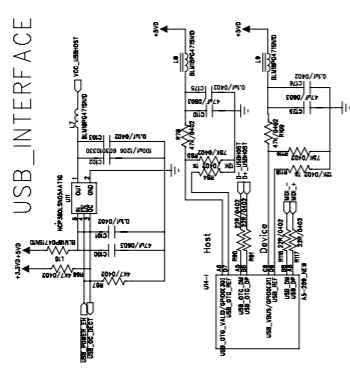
USB_INTERFACE

VCC_USBHOST
BLM18PG471SN1D
0.1U/0402
100U/1206
NCP380LSN05AAT1G
OUT
IN
GND
EN
FLG
U11
0.1U/0402
47U/0603
BLM18PG471SN1D
L10
+3.3V
R66 4.7K/0402
R67 4.7K/0402
USB_POWER_EN
USB_OC_DETECT

+5V
L8
BLM18PG471SN1D
0.1U/0402
47U/0603
47K/0402
R78
R79
75K/0402
D+_USBHOST
D-_USBHOST
22R/0402
22R/0402
Host
Device
USB_OTG_VALID/GPIO
USB_OTG_DP
USB_OTG_DN
USB_OTG_REF
U14-I

+5V
L9
BLM18PG471SN1D
0.1U/0402
47U/0603
47K/0402
R80
12K/0402
USB_VBUS/GPIO
USB_DP
USB_DN
USB_REF
22R/0402
AS-299_NEW